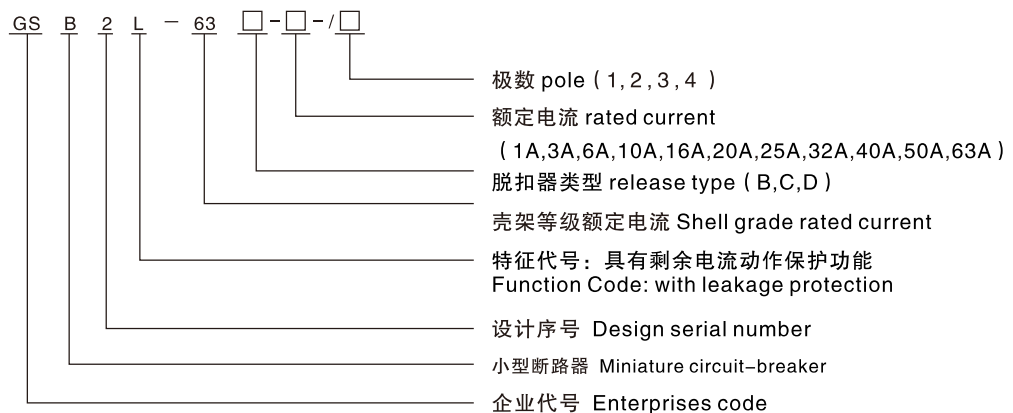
GS B 2 L − 63 □-□-/□

极数 pole（1,2,3,4）

额定电流 rated current
（1A,3A,6A,10A,16A,20A,25A,32A,40A,50A,63A）

脱扣器类型 release type（B,C,D）

壳架等级额定电流 Shell grade rated current

特征代号：具有剩余电流动作保护功能
Function Code: with leakage protection

设计序号 Design serial number

小型断路器 Miniature circuit-breaker

企业代号 Enterprises code